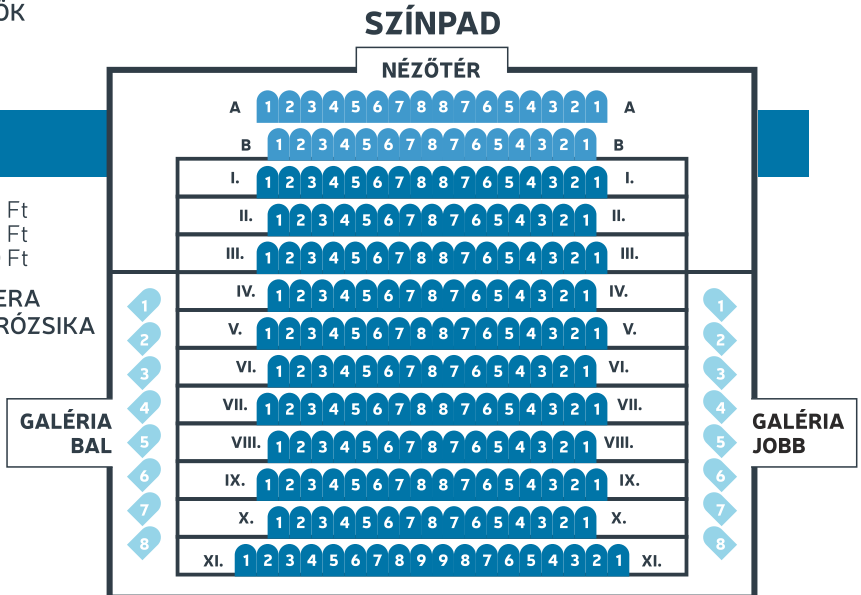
ÖK

SZÍNPAD

NÉZŐTÉR

A 1 2 3 4 5 6 7 8 8 7 6 5 4 3 2 1 A
B 1 2 3 4 5 6 7 8 7 6 5 4 3 2 1 B
I. 1 2 3 4 5 6 7 8 8 7 6 5 4 3 2 1 I.
II. 1 2 3 4 5 6 7 8 7 6 5 4 3 2 1 II.
III. 1 2 3 4 5 6 7 8 8 7 6 5 4 3 2 1 III.
IV. 1 2 3 4 5 6 7 8 7 6 5 4 3 2 1 IV.
V. 1 2 3 4 5 6 7 8 8 7 6 5 4 3 2 1 V.
VI. 1 2 3 4 5 6 7 8 7 6 5 4 3 2 1 VI.
VII. 1 2 3 4 5 6 7 8 8 7 6 5 4 3 2 1 VII.
VIII. 1 2 3 4 5 6 7 8 7 6 5 4 3 2 1 VIII.
IX. 1 2 3 4 5 6 7 8 8 7 6 5 4 3 2 1 IX.
X. 1 2 3 4 5 6 7 8 7 6 5 4 3 2 1 X.
XI. 1 2 3 4 5 6 7 8 9 8 7 6 5 4 3 2 1 XI.

Ft
Ft
Ft

ERA
RÓZSIKA

GALÉRIA BAL
1 2 3 4 5 6 7 8

GALÉRIA JOBB
1 2 3 4 5 6 7 8